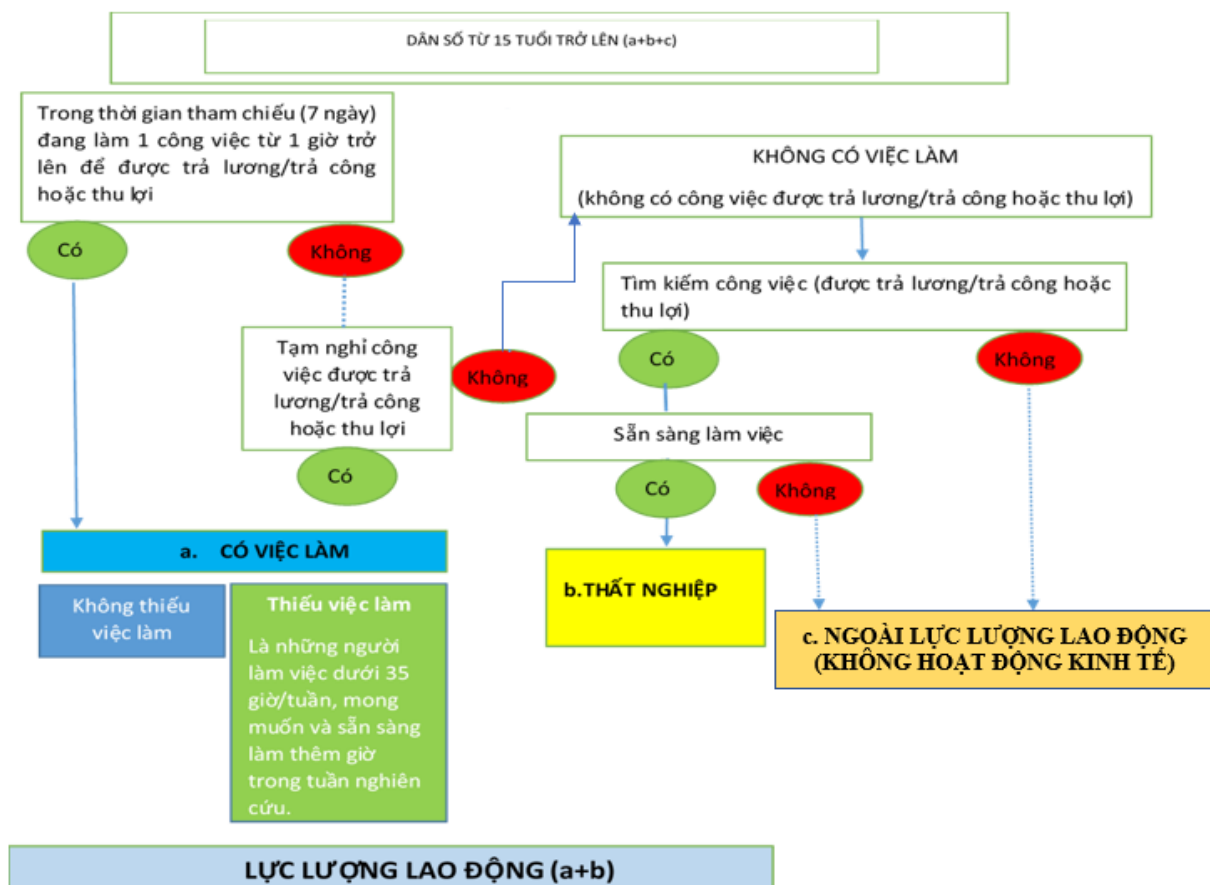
DÂN SỐ TỪ 15 TUỔI TRỞ LÊN (a+b+c)

Trong thời gian tham chiếu (7 ngày) đang làm 1 công việc từ 1 giờ trở lên để được trả lương/trả công hoặc thu lợi

Có

Không

KHÔNG CÓ VIỆC LÀM

(không có công việc được trả lương/trả công hoặc thu lợi)

Tìm kiếm công việc (được trả lương/trả công hoặc thu lợi)

Tạm nghỉ công việc được trả lương/trả công hoặc thu lợi

Không

Có

Không

Có

Sẵn sàng làm việc

Có

Không

a. CÓ VIỆC LÀM

b.THẤT NGHIỆP

Không thiếu việc làm

Thiếu việc làm

Là những người làm việc dưới 35 giờ/tuần, mong muốn và sẵn sàng làm thêm giờ trong tuần nghiên cứu.

c. NGOÀI LỰC LƯỢNG LAO ĐỘNG (KHÔNG HOẠT ĐỘNG KINH TẾ)

LỰC LƯỢNG LAO ĐỘNG (a+b)